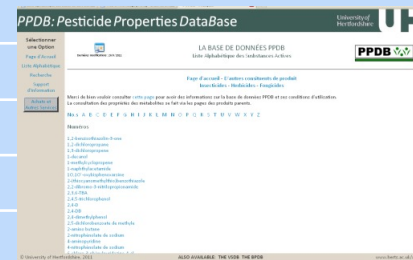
PPDB: Pesticide Properties DataBase

University of Hertfordshire

Sélectionner une Option

Page d'Accueil

Liste Alphabétique

Recherche

Support d'information

Achats et autres Services

LA BASE DE DONNÉES PPDB

Liste Alphabétique des Substances Actives

PPDB

Page d'accueil - D'autres constituents de produit

Insecticides - Herbicides - Fongicides

Merci de bien vouloir consulter cette page pour avoir des informations sur la base de données PPDB et ses conditions d'utilisation. La consultation des propriétés des métabolites se fait via les pages des produits parents.

Nos A B C D E F G H I J K L M N O P Q R S T U V W X Y Z

Numéros

1,2-benzisothiazolin-3-one

1,2-dichloropropane

1,3-dichloropropène

1-decanol

1-methylcyclopropene

1-naphthylacetamide

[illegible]

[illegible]

2,2-dibromo-3-nitrilopropionamide

2,3,6-TBA

2,4,5-trichlorophenol

2,4-D

2,4-DB

2,6-dimethylphénol

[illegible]

2-méthoxyéthanol

2-naphtoxyacetate de sodium

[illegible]

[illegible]

© University of Hertfordshire, 2011

ALSO AVAILABLE: THE VSDB, THE BPDB

www.herts.ac.uk